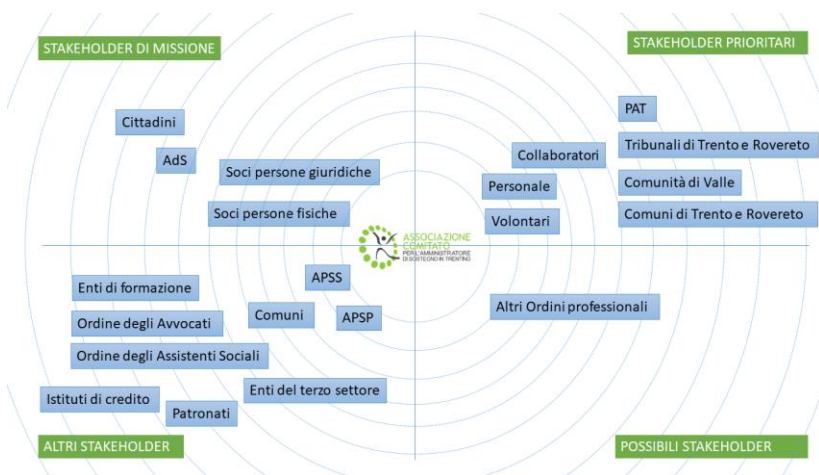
STAKEHOLDER DI MISSIONE

STAKEHOLDER PRIORITARI

Cittadini

AdS

Soci persone giuridiche

Soci persone fisiche

Collaboratori

Personale

Volontari

PAT

Tribunali di Trento e Rovereto

Comunità di Valle

Comuni di Trento e Rovereto

ASSOCIAZIONE COMITATO PER L'AMMINISTRATORE DI SOSTEGNO IN TRENTINO

Enti di formazione

APSS

Comuni

APSP

Ordine degli Avvocati

Ordine degli Assistenti Sociali

Enti del terzo settore

Istituti di credito

Patronati

Altri Ordini professionali

ALTRI STAKEHOLDER

POSSIBILI STAKEHOLDER